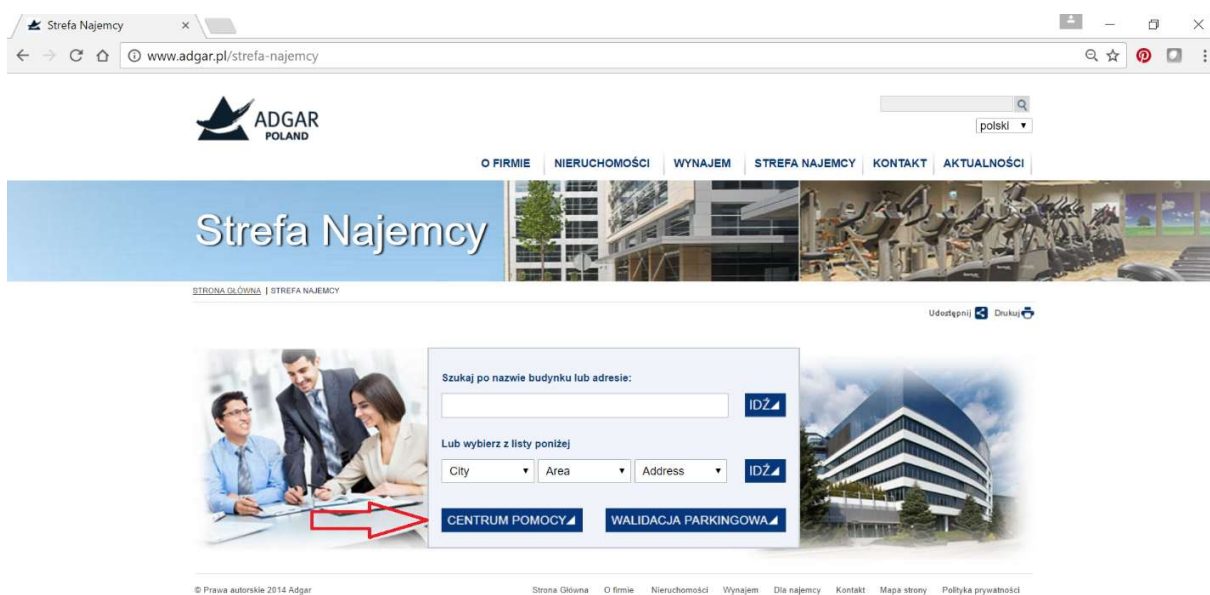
Strefa Najemcy ×

www.adgar.pl/strefa-najemcy

ADGAR POLAND

polski

O FIRMIE | NIERUCHOMOŚCI | WYNAJEM | STREFA NAJEMCY | KONTAKT | AKTUALNOŚCI

Strefa Najemcy

STRONA GŁÓWNA | STREFA NAJEMCY

Udostępnij Drukuj

Szukaj po nazwie budynku lub adresie:

IDŹ

Lub wybierz z listy poniżej

City Area Address IDŹ

CENTRUM POMOCY WALIDACJA PARKINGOWA

© Prawa autorskie 2014 Adgar

Strona Główna O firmie Nieruchomości Wynajem Dla najemcy Kontakt Mapa strony Polityka prywatności